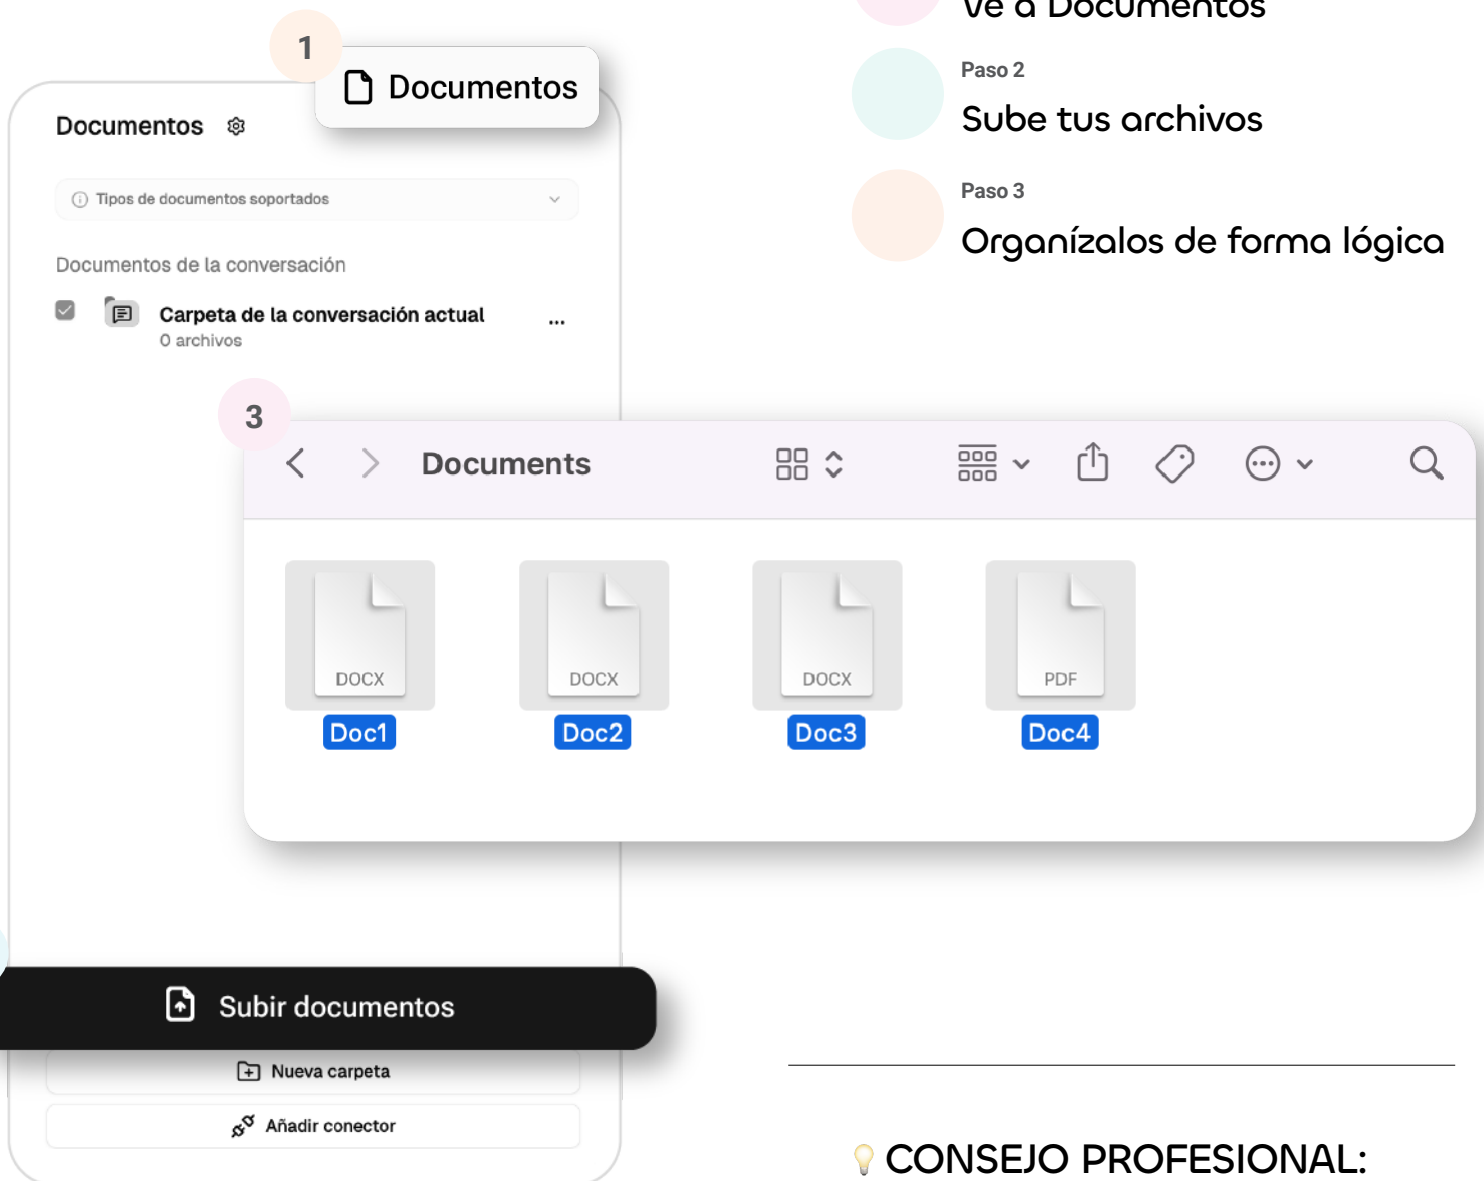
Ve a Documentos

Paso 2

Sube tus archivos

Paso 3

Organízalos de forma lógica

1

Documentos

Documentos

Tipos de documentos soportados

Documentos de la conversación

Carpeta de la conversación actual

0 archivos

...

3

Documents

DOCX

Doc1

DOCX

Doc2

DOCX

Doc3

PDF

Doc4

Subir documentos

Nueva carpeta

Añadir conector

CONSEJO PROFESIONAL: